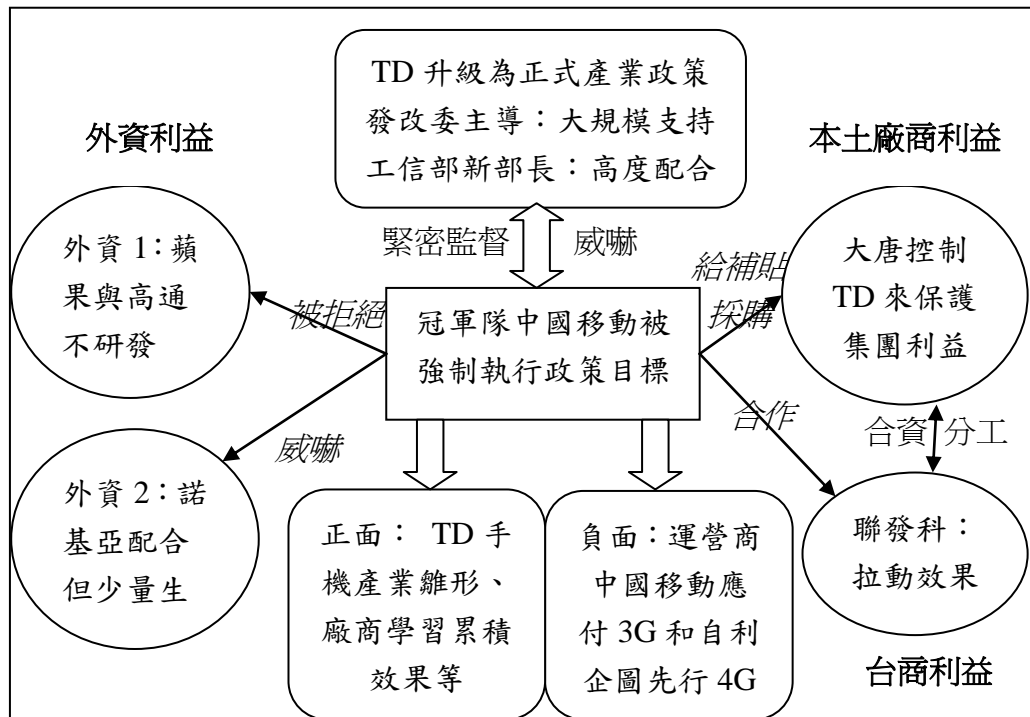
TD 升級為正式產業政策
發改委主導：大規模支持
工信部新部長：高度配合

外資利益

本土廠商利益

緊密監督

威嚇

外資 1：蘋果與高通不研發

被拒絕

冠軍隊中國移動被強制執行政策目標

給補貼

採購

大唐控制 TD 來保護集團利益

合作

合資

分工

威嚇

外資 2：諾基亞配合但少量生

正面： TD 手機產業雛形、廠商學習累積效果等

負面：運營商中國移動應付 3G 和自利企圖先行 4G

聯發科：拉動效果

台商利益